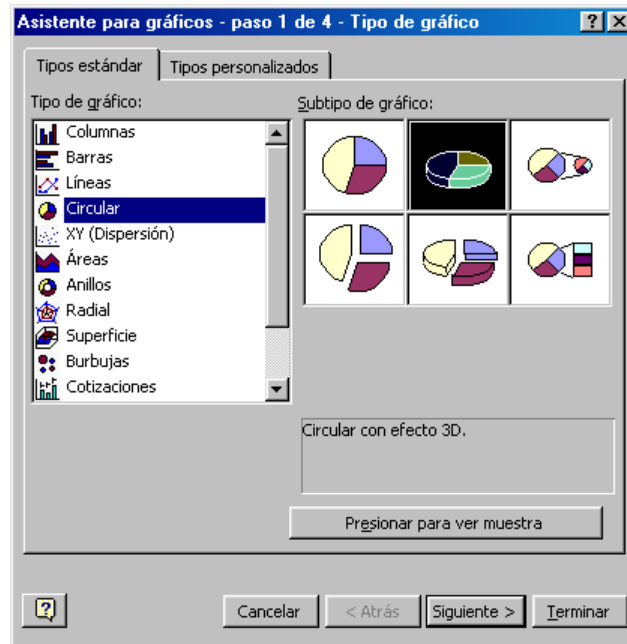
Asistente para gráficos - paso 1 de 4 - Tipo de gráfico

?

X

Tipos estándar

Tipos personalizados

Tipo de gráfico:

Columnas

Barras

Líneas

Circular

XY (Dispersión)

Áreas

Anillos

Radial

Superficie

Burbujas

Cotizaciones

Subtipo de gráfico:

Circular con efecto 3D.

Presionar para ver muestra

?

Cancelar

< Atrás

Siguiente >

Terminar